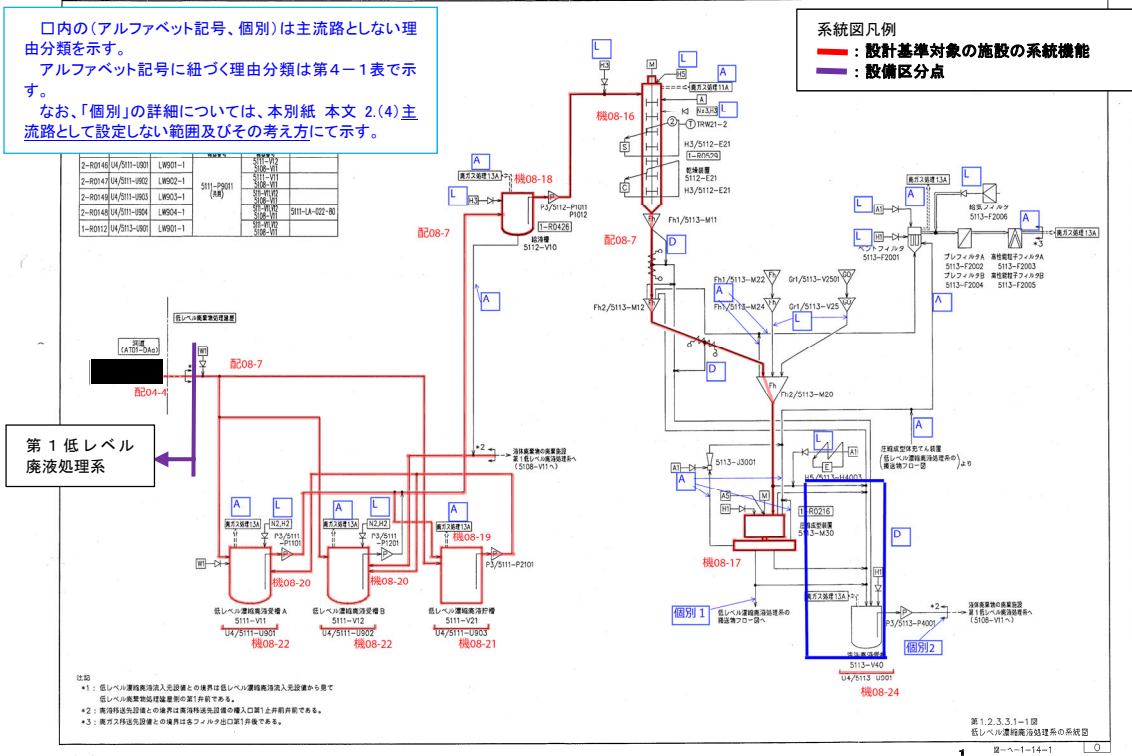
□内の（アルファベット記号、個別）は主流路としない理由分類を示す。
アルファベット記号に紐づく理由分類は第４－１表で示す。
なお、「個別」の詳細については、本別紙 本文 2.(4)主流路として設定しない範囲及びその考え方にて示す。

系統図凡例
：設計基準対象の施設の系統機能
：設備区分点

| 2-R0146 | U4/5111-U901 | LW901-1 | 5111-P9011 (共用) | 5111-V12 5108-V11 | |
|---|---|---|---|---|---|
| 2-R0147 | U4/5111-U902 | LW902-1 | | 5111-V11 5108-V11 | |
| 2-R0149 | U4/5111-U903 | LW903-1 | | 5111-V12 5108-V11 | |
| 2-R0148 | U4/5111-U904 | LW904-1 | | 5111-V11 5106-V11 | 5111-LA-022-80 |
| 1-R0112 | U4/5113-U901 | LW901-1 | | 5111-V12 5108-V11 | |

低レベル廃棄物処理建屋
洞道 (AT01-DAo)
第１低レベル廃液処理系
配08-7
配04-4
W1
*2
液体廃棄物の廃棄施設 第１低レベル廃液処理系へ (5108-V11へ)
A
L
廃ガス処理13A
N2,H2
P3/5111-P1101
P3/5111-P1201
P3/5111-P2101
機08-19
機08-20
機08-20
W1
低レベル濃縮廃液受槽A 5111-V11
U4/5111-U901
機08-22
低レベル濃縮廃液受槽B 5111-V12
U4/5111-U902
機08-22
低レベル濃縮廃液貯槽 5111-V21
U4/5111-U903
機08-21
H3
1-R0426
給液槽 5112-V10
P3/5112-P1011 P1012
機08-18
配08-7
M
H5
廃ガス処理11A
N+3月
TRW21-2
H3/5112-E21
1-R0529
5112-E21
乾燥装置 5112-E21
H3/5112-E21
機08-16
Fh
Fh1/5113-M11
配08-7
D
Fh1/5113-M22
Fh1/5113-M24
Gr1/5113-V2501
Gr1/5113-V25
Fh2/5113-M12
Fh2/5113-M20
廃ガス処理13A
A1
H1
排気フィルタ 5112-F2006
バグフィルタ 5113-F2001
プレフィルタA 5113-F2002
プレフィルタB 5113-F2004
高性能粒子フィルタA 5113-F2003
高性能粒子フィルタB 5113-F2005
廃ガス処理13A
*3
圧縮成型体充てん装置 (低レベル濃縮廃液処理系の搬送物フロー図)より
A1
5113-J3001
A5
H5/5113-H4003
1-R0216
圧縮成型装置 5113-M30
機08-17
個別1
低レベル濃縮廃液処理系の搬送物フロー図へ
H1
廃ガス処理13A
*2
P3/5113-P4001
液体廃棄物の廃棄施設 第１低レベル廃液処理系へ (5108-V11へ)
個別2
液体廃液槽 5113-V40
U4/5113-U001
機08-24

注記
*1：低レベル濃縮廃液流入元設備との境界は低レベル濃縮廃液流入元設備から見て低レベル廃棄物処理建屋側の第1弁前である。
*2：廃液移送先設備との境界は廃液移送先設備の機入口第1止弁前である。
*3：廃ガス移送先設備との境界は各フィルタ出口第1弁後である。

第1.2.3.3.1-1図
低レベル濃縮廃液処理系の系統図
1
図-ヘ-1-14-1
0